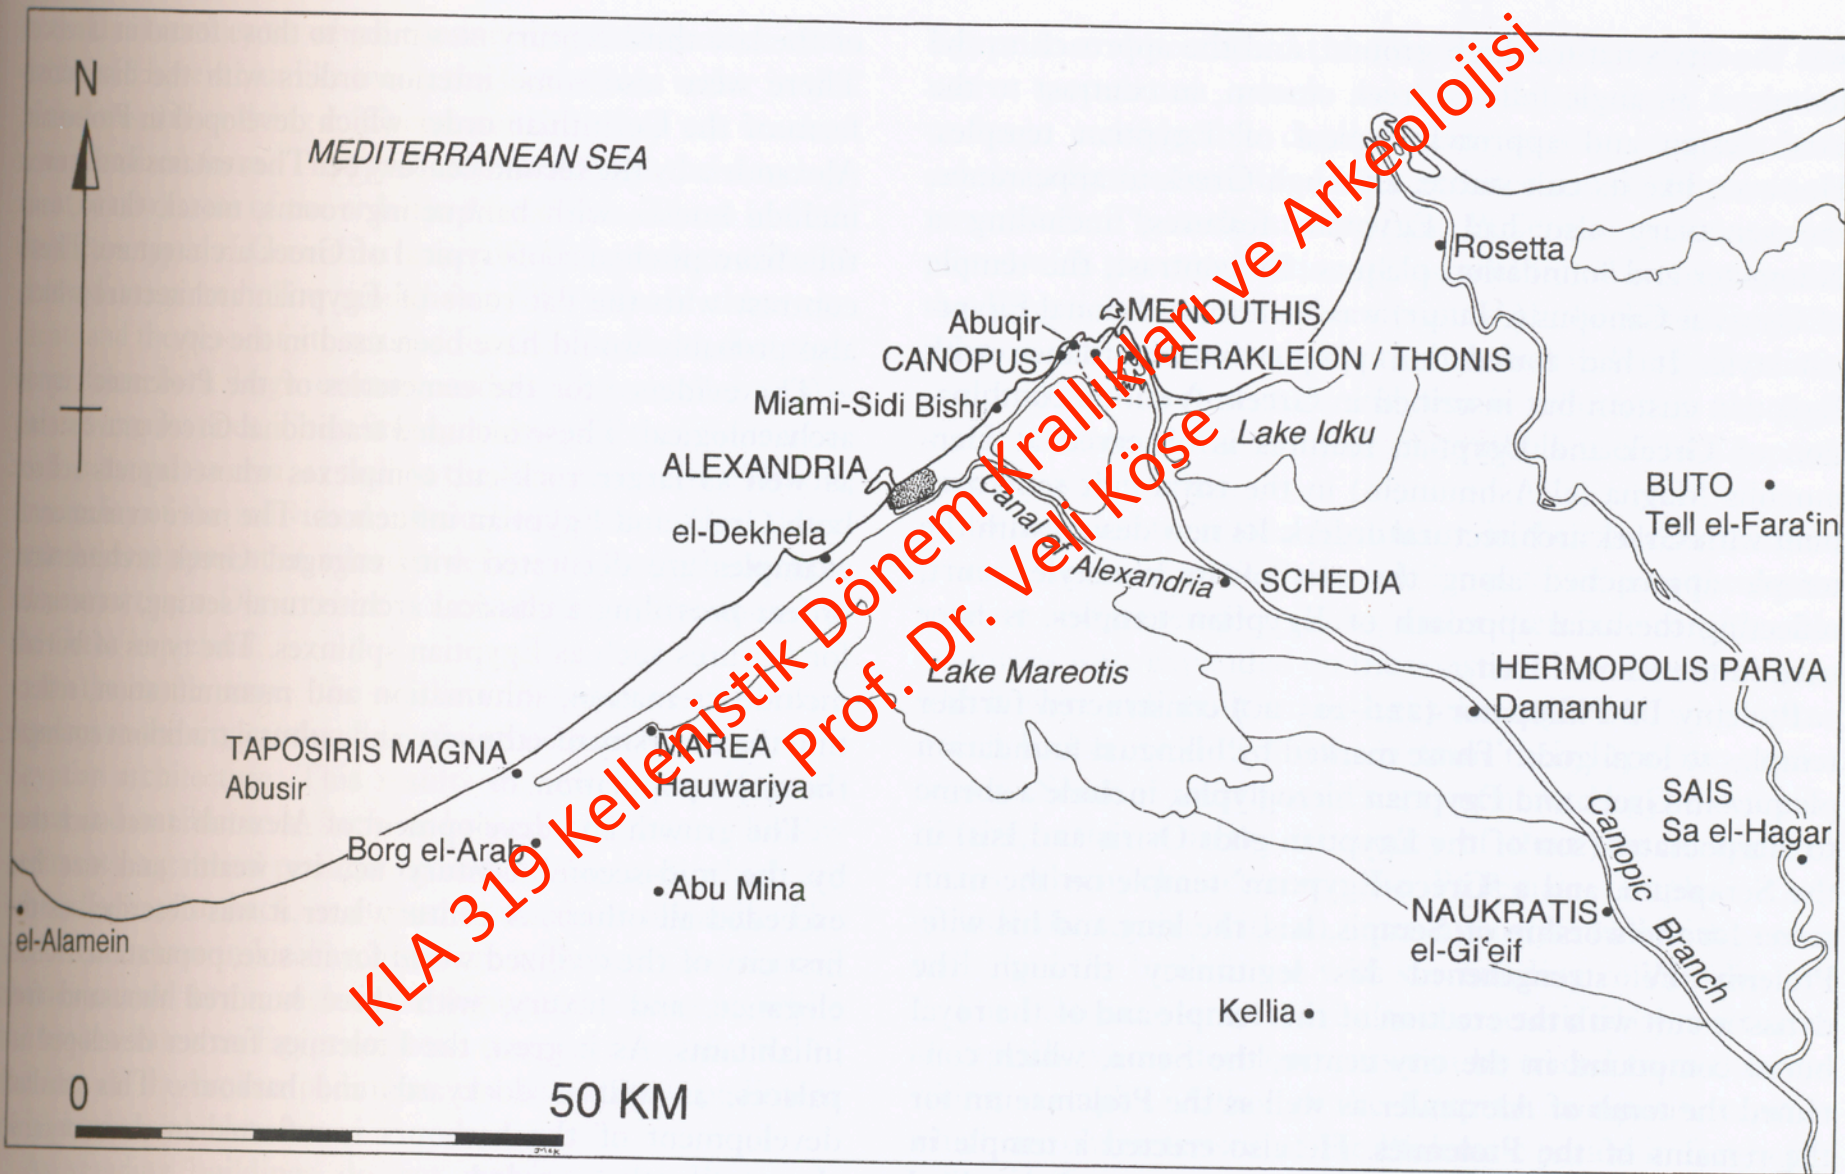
N

MEDITERRANEAN SEA

Rosetta

MENOUTHIS

Abuqir

CANOPUS

HERAKLEION / THONIS

Miami-Sidi Bishr

Lake Idku

ALEXANDRIA

BUTO

Tell el-Faraʿin

el-Dekhela

Canal of Alexandria

SCHEDIA

Lake Mareotis

HERMOPOLIS PARVA

Damanhur

TAPOSIRIS MAGNA

Abusir

MAREA

Hauwariya

SAIS

Sa el-Hagar

Canopic Branch

Borg el-Arab

Abu Mina

NAUKRATIS

el-Giʿeif

el-Alamein

Kellia

0

50 KM

KLA 319 Kellenistik Dönem Krallıkları ve Arkeolojisi

Prof. Dr. Veli Köse